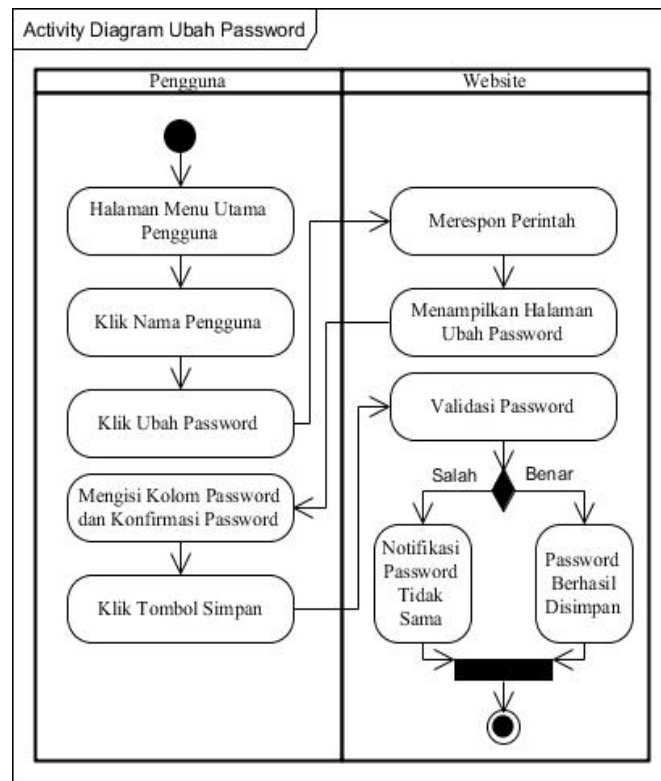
Activity Diagram Ubah Password

Pengguna

Website

Halaman Menu Utama Pengguna

Klik Nama Pengguna

Klik Ubah Password

Mengisi Kolom Password dan Konfirmasi Password

Klik Tombol Simpan

Merespon Perintah

Menampilkan Halaman Ubah Password

Validasi Password

Salah

Benar

Notifikasi Password Tidak Sama

Password Berhasil Disimpan